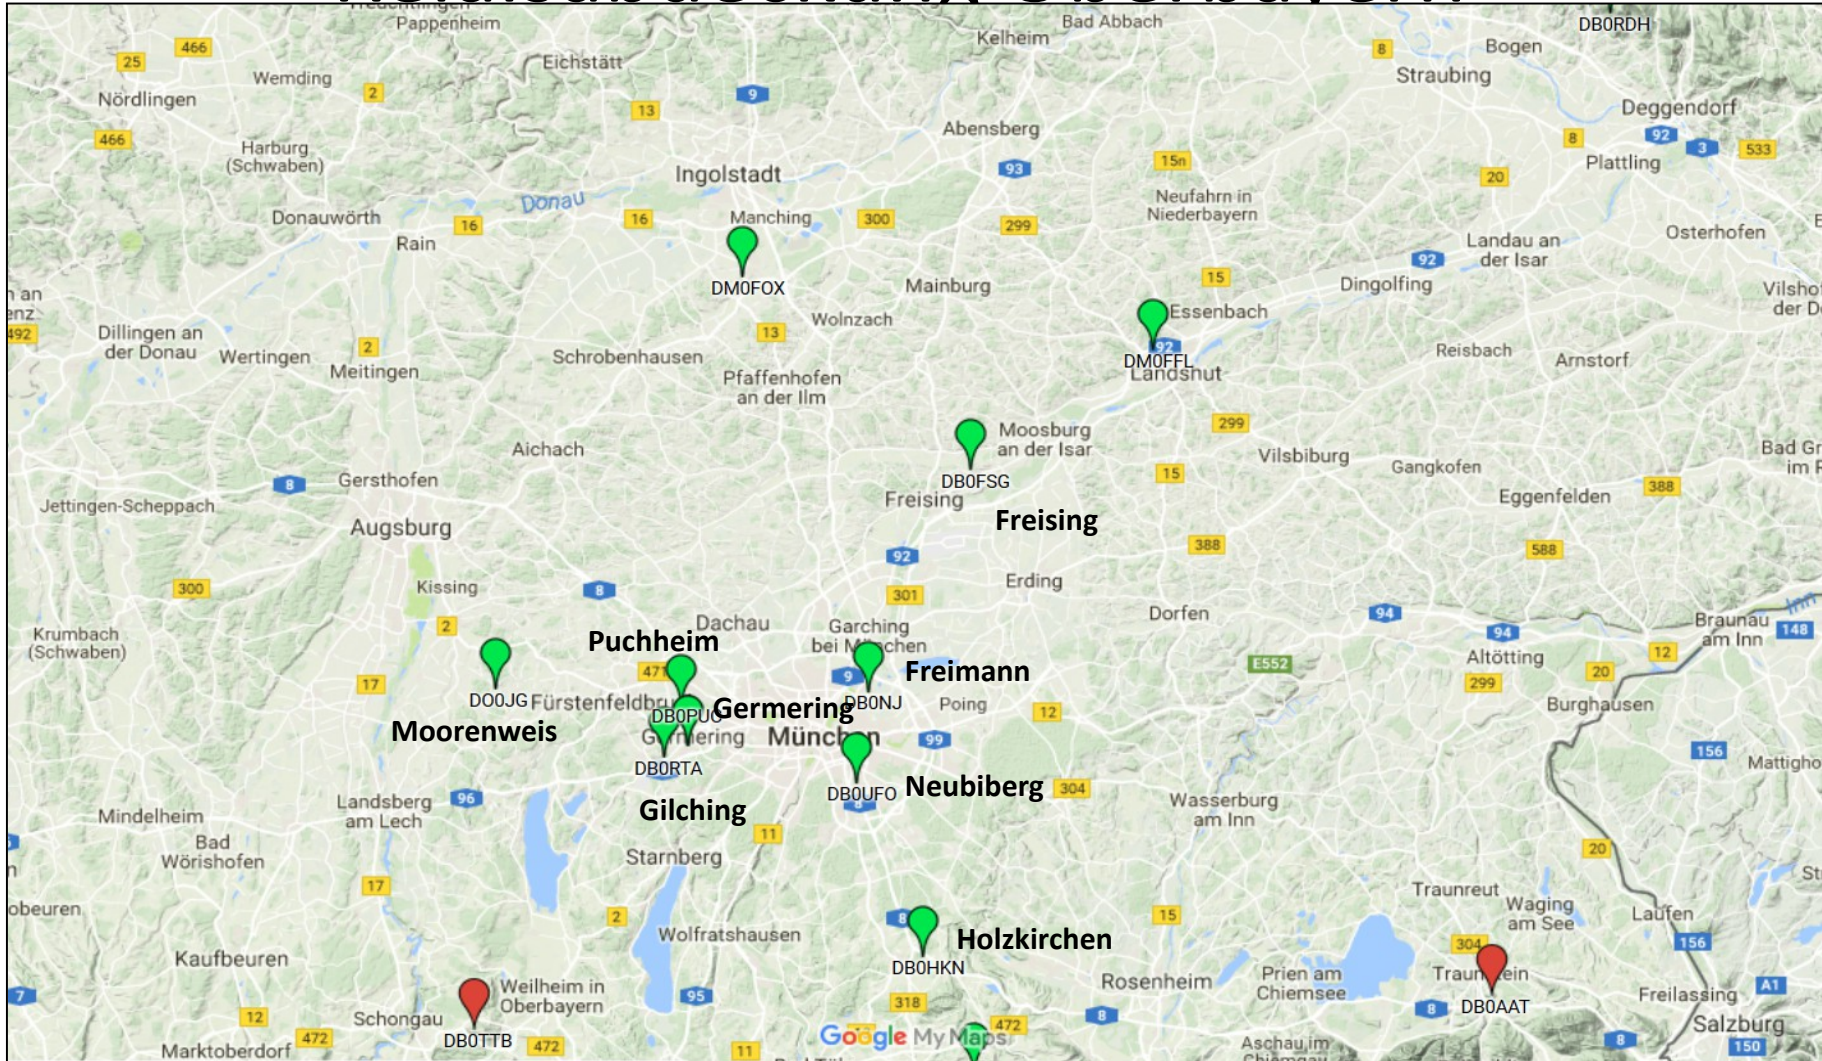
Pappenheim
Bad Abbach
Kelheim
DB0RDH
Bogen
Straubing
Deggendorf
Plattling
Osterhofen
Landau an der Isar
Dingolfing
Nördlingen
Wemding
Eichstätt
Harburg (Schwaben)
Donauwörth
Rain
Ingolstadt
Donau
Manching
DM0FOX
Abensberg
Neufahrn in Niederbayern
Mainburg
Wolnzach
Essenbach
DM0FFL
Landshut
Reisbach
Arnstorf
Dillingen an der Donau
Wertingen
Meitingen
Schrobenhausen
Pfaffenhofen an der Ilm
Aichach
Moosburg an der Isar
DB0FSG
Freising
Freising
Vilsbiburg
Gangkofen
Eggenfelden
Gersthofen
Jettingen-Scheppach
Augsburg
Kissing
Erding
Dorfen
Krumbach (Schwaben)
Dachau
Puchheim
Garching bei München
Freimann
DB0NJ
Poing
DO0JG
Fürstenfeldbruck
DB0PUC
Germering
Germering
München
Moorenweis
DB0RTA
DB0UFO
Neubiberg
Gilching
Braunau am Inn
Altötting
Burghausen
Mattighofen
Mindelheim
Landsberg am Lech
Bad Wörishofen
Starnberg
Wasserburg am Inn
Traunreut
Waging am See
Laufen
Wolfratshausen
Kaufbeuren
Holzkirchen
DB0HKN
Rosenheim
Prien am Chiemsee
Traunstein
DB0AAT
Freilassing
Salzburg
Weilheim in Oberbayern
Schongau
DB0TTB
Marktoberdorf
Aschau im Chiemgau
Google My Maps
25
466
466
2
13
9
16
16
300
299
93
15n
20
8
92
3
533
92
15
13
2
92
299
15
388
8
92
388
588
301
8
300
2
94
94
148
17
47
9
E552
12
12
20
299
99
96
304
156
11
17
20
2
8
15
304
156
7
12
472
95
318
472
8
8
A1
472
11
8
150